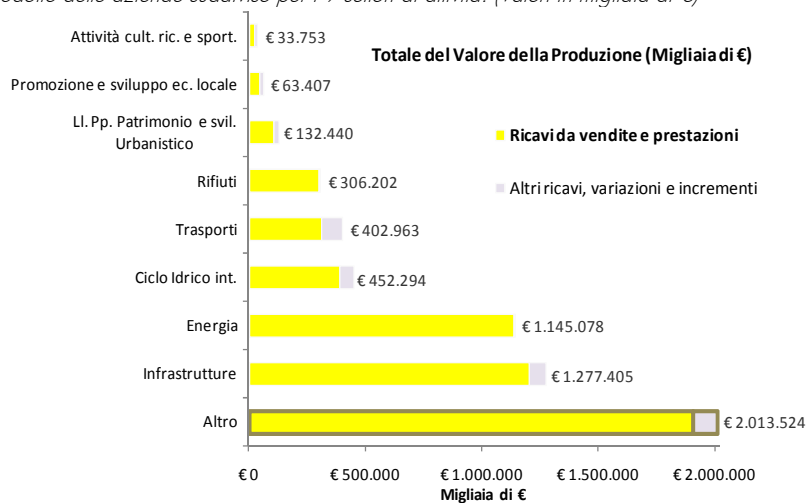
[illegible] delle aziende suddivise per i 9 settori di attività. (Valori in migliaia di €)

Totale del Valore della Produzione (Migliaia di €)

Ricavi da vendite e prestazioni

Altri ricavi, variazioni e incrementi

| Settore | Valore |
|---|---|
| Attività cult. ric. e sport. | € 33.753 |
| Promozione e sviluppo ec. locale | € 63.407 |
| Ll. Pp. Patrimonio e svil. Urbanistico | € 132.440 |
| Rifiuti | € 306.202 |
| Trasporti | € 402.963 |
| Ciclo Idrico int. | € 452.294 |
| Energia | € 1.145.078 |
| Infrastrutture | € 1.277.405 |
| Altro | € 2.013.524 |

€ 0 € 500.000 € 1.000.000 € 1.500.000 € 2.000.000

Migliaia di €